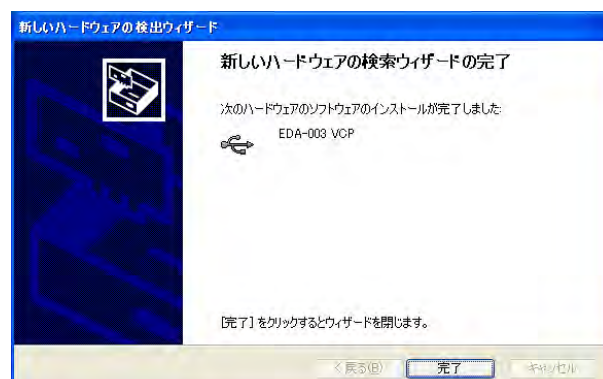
新しいハードウェアの検出ウィザード

新しいハードウェアの検索ウィザードの完了

次のハードウェアのソフトウェアのインストールが完了しました:

EDA-003 VCP

[完了] をクリックするとウィザードを閉じます。

< 戻る(B)
完了
キャンセル